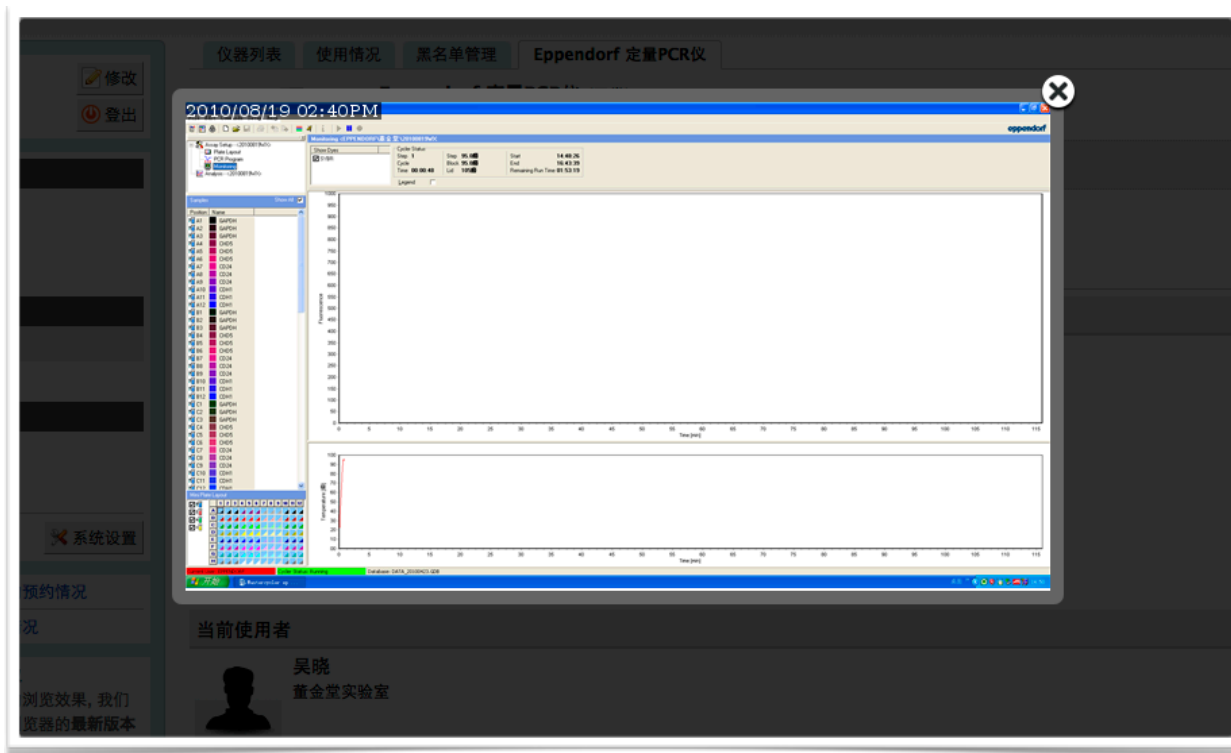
仪器列表 使用情况 黑名单管理 Eppendorf 定量PCR仪

修改

登出

2010/08/19 02:40PM

eppendorf

Assay Setup
Plate Layout
PCR Program
Monitoring
Analysis

Show Dyes

Cycler Status
Step 1
Cycle
Time 00:00:40
Step 95.0
Block 95.0
Lid 105
Start 14:40:26
End 16:43:39
Remaining Run Time 01:53:19

Legend

Samples
Show All
Position Name
A1 GAPDH
A2 GAPDH
A3 GAPDH
A4 CHD5
A5 CHD5
A6 CHD5
A7 CD24
A8 CD24
A9 CD24
A10 CDH1
A11 CDH1
A12 CDH1
B1 GAPDH
B2 GAPDH
B3 GAPDH
B4 CHD5
B5 CHD5
B6 CHD5
B7 CD24
B8 CD24
B9 CD24
B10 CDH1
B11 CDH1
B12 CDH1
C1 GAPDH
C2 GAPDH
C3 GAPDH
C4 CHD5
C5 CHD5
C6 CHD5
C7 CD24
C8 CD24
C9 CD24
C10 CDH1
C11 CDH1

Mini Plate Layout

1000 950 900 850 800 750 700 650 600 550 500 450 400 350 300 250 200 150 100 50 0
Fluorescence
0 5 10 15 20 25 30 35 40 45 50 55 60 65 70 75 80 85 90 95 100 105 110 115
Time [min]

100 90 80 70 60 50 40 30 20 10 0
Temperature
0 5 10 15 20 25 30 35 40 45 50 55 60 65 70 75 80 85 90 95 100 105 110 115
Time [min]

Cycler Status: Running
Database: DATA_20100423.GDB

开始

系统设置

预约情况

况

当前使用者

吴晓
董金堂实验室

浏览效果，我们
览器的最新版本